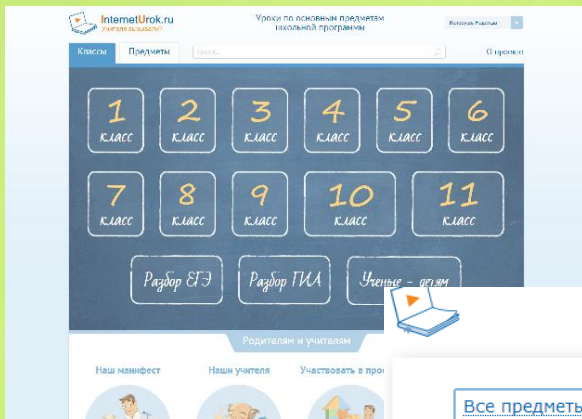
InternetUrok.ru
Учителя вызывали?

Уроки по основным предметам школьной программы

Классы
Предметы
Поиск...
О проекте

1 класс
2 класс
3 класс
4 класс
5 класс
6 класс
7 класс
8 класс
9 класс
10 класс
11 класс

Разбор ЕГЭ
Разбор ГИА
Ученые - детям

Родителям и учителям

Наш манифест
Наши учителя
Участвовать в про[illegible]

Все предметы